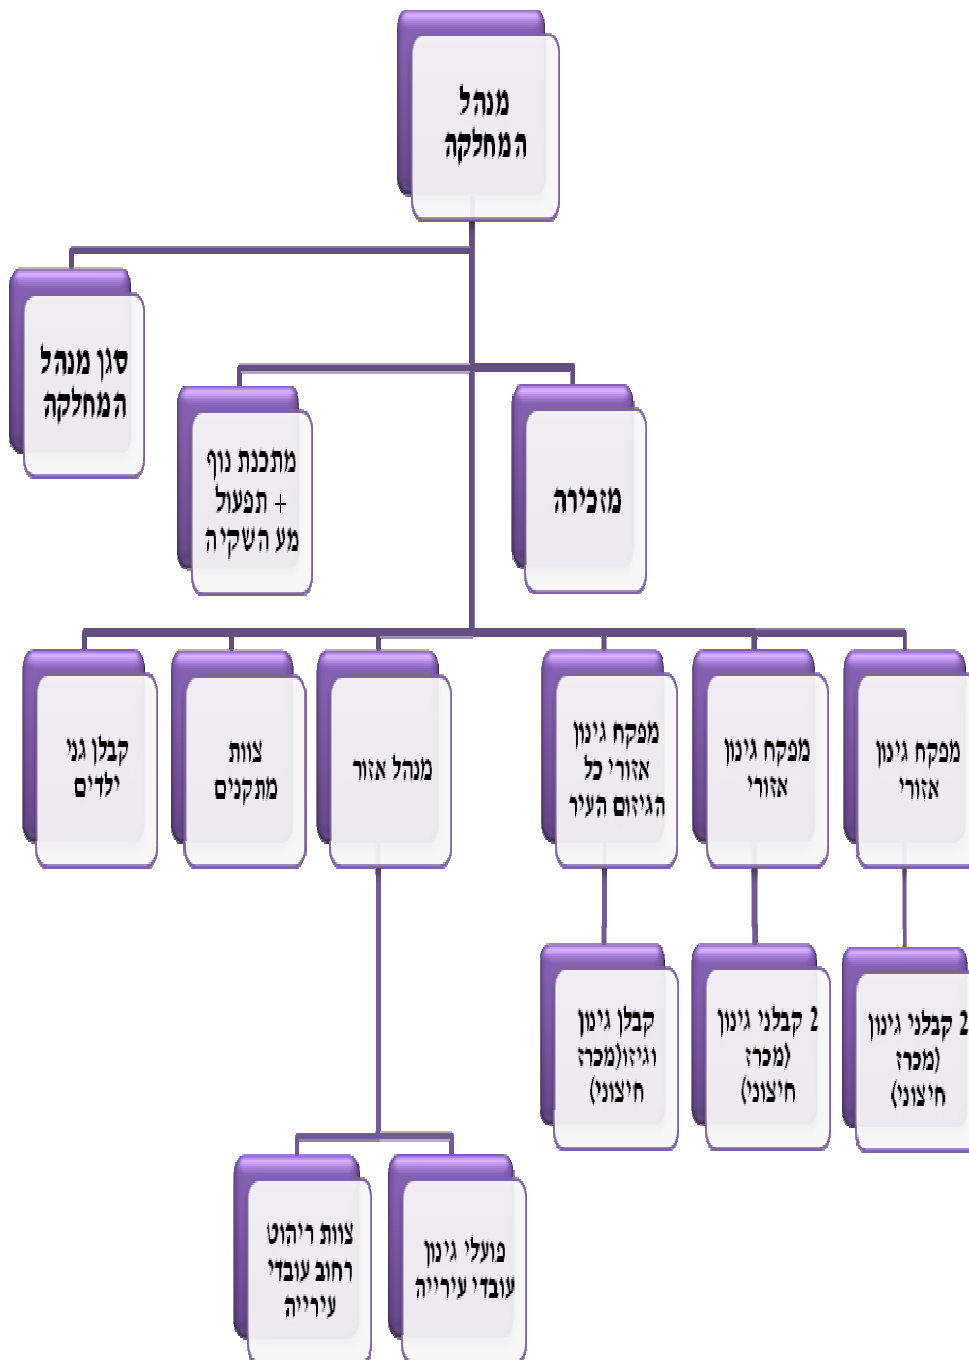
מנהל המחלקה

סגן מנהל המחלקה

מזכירה

מתכנת נוף + תפעול מע השקיה

מפקח גינון אזורי

מפקח גינון אזורי

מפקח גינון אזורי כל הגיזום העיר

מנהל אזור

צוות מתקנים

קבלן גני ילדים

2 קבלני גינון (מכרז חיצוני)

2 קבלני גינון (מכרז חיצוני)

קבלן גינון וגיזום(מכרז חיצוני)

פועלי גינון עובדי עירייה

צוות ריהוט רחוב עובדי עירייה